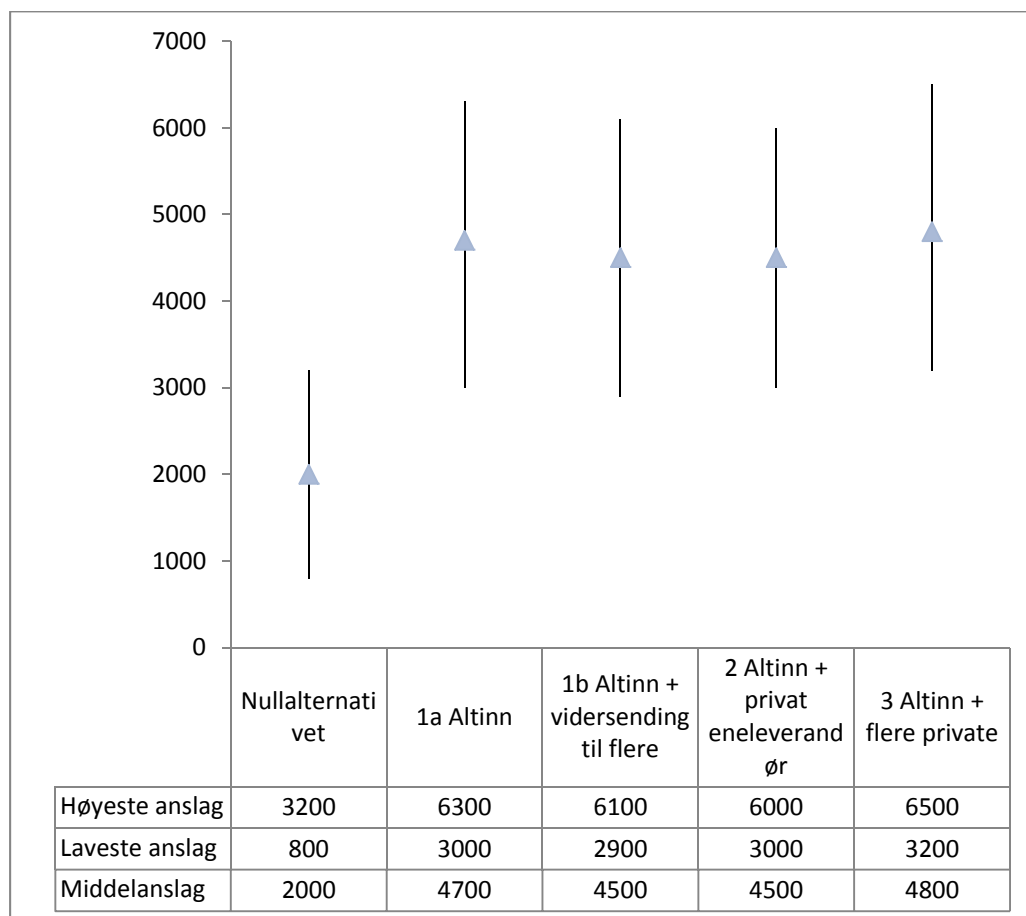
7000
6000
5000
4000
3000
2000
1000
0

| | Nullalternativet | 1a Altinn | 1b Altinn + vidersending til flere | 2 Altinn + privat eneleverandør | 3 Altinn + flere private |
|---|---|---|---|---|---|
| Høyeste anslag | 3200 | 6300 | 6100 | 6000 | 6500 |
| Laveste anslag | 800 | 3000 | 2900 | 3000 | 3200 |
| Middelanslag | 2000 | 4700 | 4500 | 4500 | 4800 |